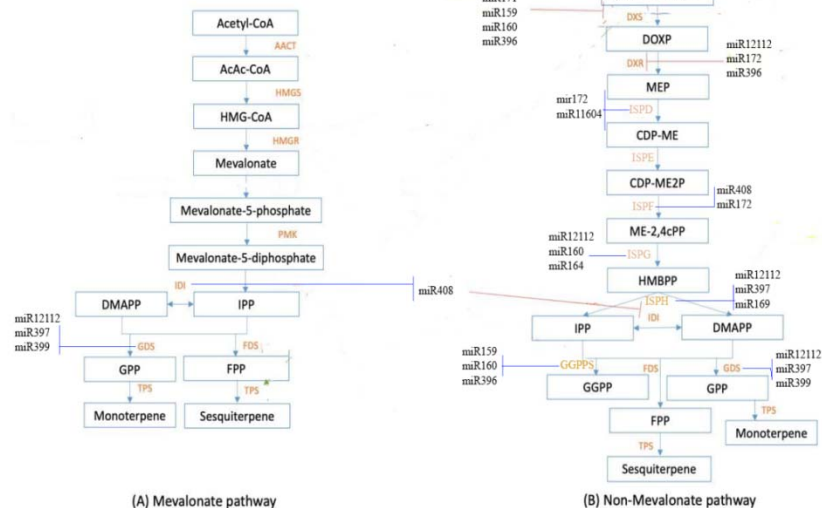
Acetyl-CoA
AACT
AcAc-CoA
HMGS
HMG-CoA
HMGR
Mevalonate
Mevalonate-5-phosphate
PMK
Mevalonate-5-diphosphate
IDI
DMAPP
IPP
miR408
miR12112
miR397
miR399
GDS
FDS
GPP
FPP
TPS
TPS
Monoterpene
Sesquiterpene

(A) Mevalonate pathway

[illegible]
miR159
miR160
miR396
DXS
DOXP
miR12112
DXR
miR172
miR396
MEP
mir172
miR11604
ISPD
CDP-ME
ISPE
CDP-ME2P
miR408
ISPF
miR172
ME-2,4cPP
miR12112
miR160
ISPG
miR164
HMBPP
miR12112
ISPH
miR397
miR169
IPP
IDI
DMAPP
miR159
miR160
miR396
GGPPS
FDS
GDS
miR12112
miR397
miR399
GGPP
GPP
TPS
FPP
Monoterpene
TPS
Sesquiterpene

(B) Non-Mevalonate pathway